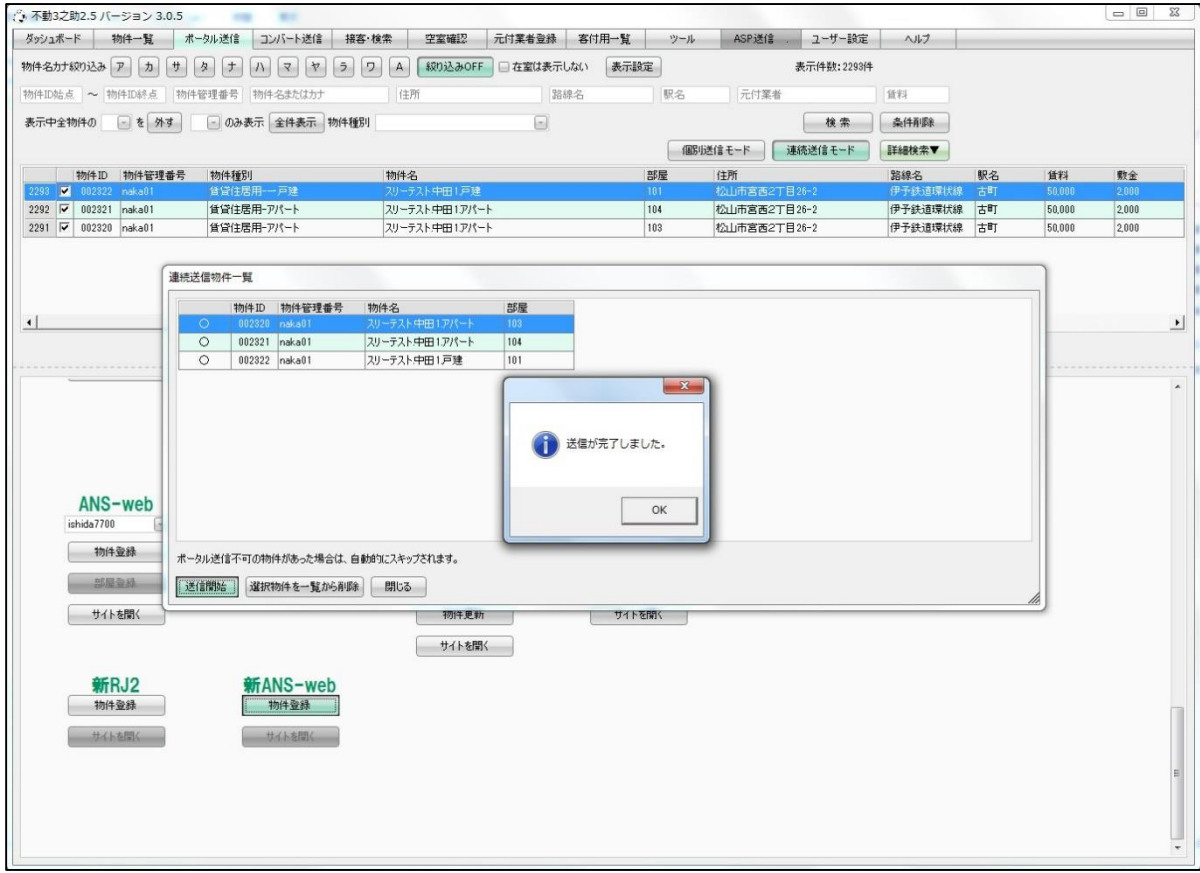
不動3之助2.5 バージョン 3.0.5

ダッシュボード | 物件一覧 | ポータル送信 | コンバート送信 | 接客・検索 | 空室確認 | 元付業者登録 | 客付用一覧 | ツール | ASP送信 | ユーザー設定 | ヘルプ

物件名カナ絞り込み ア カ サ タ ナ ハ マ ヤ ラ ワ A 絞り込みOFF 在室は表示しない 表示設定 表示件数:2293件

物件ID始点 ～ 物件ID終点 物件管理番号 物件名またはカナ 住所 路線名 駅名 元付業者 賃料

表示中全物件の を 外す のみ表示 全件表示 物件種別

検索 条件削除

個別送信モード 連続送信モード 詳細検索▼

| | | 物件ID | 物件管理番号 | 物件種別 | 物件名 | 部屋 | 住所 | 路線名 | 駅名 | 賃料 | 敷金 |
|---|---|---|---|---|---|---|---|---|---|---|---|
| 2293 | ☑ | 002322 | naka01 | 賃貸住居用-一戸建 | スリーテスト中田1戸建 | 101 | 松山市宮西2丁目26-2 | 伊予鉄道環状線 | 古町 | 50,000 | 2,000 |
| 2292 | ☑ | 002321 | naka01 | 賃貸住居用-アパート | スリーテスト中田1アパート | 104 | 松山市宮西2丁目26-2 | 伊予鉄道環状線 | 古町 | 50,000 | 2,000 |
| 2291 | ☑ | 002320 | naka01 | 賃貸住居用-アパート | スリーテスト中田1アパート | 103 | 松山市宮西2丁目26-2 | 伊予鉄道環状線 | 古町 | 50,000 | 2,000 |

連続送信物件一覧

| | 物件ID | 物件管理番号 | 物件名 | 部屋 |
|---|---|---|---|---|
| ○ | 002320 | naka01 | スリーテスト中田1アパート | 103 |
| ○ | 002321 | naka01 | スリーテスト中田1アパート | 104 |
| ○ | 002322 | naka01 | スリーテスト中田1戸建 | 101 |

送信が完了しました。

OK

ポータル送信不可の物件があった場合は、自動的にスキップされます。

送信開始 選択物件を一覧から削除 閉じる

ANS-web
ishida7700
物件登録
部屋登録
サイトを開く

物件更新
サイトを開く
サイトを開く

新RJ2
物件登録
サイトを開く

新ANS-web
物件登録
サイトを開く